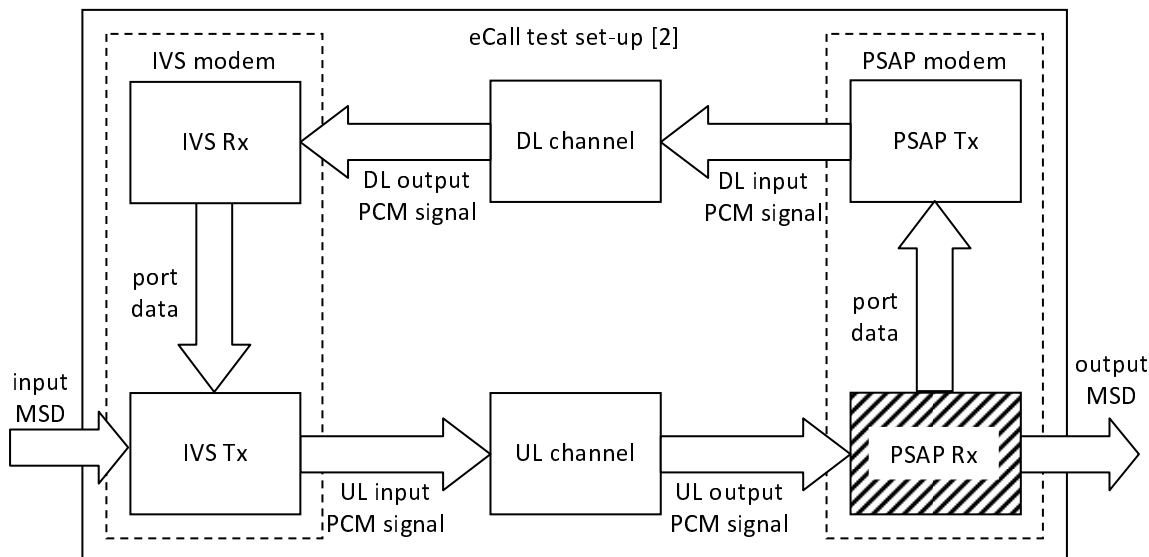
eCall test set-up [2]

IVS modem

IVS Rx

DL channel

PSAP modem

PSAP Tx

DL output PCM signal

DL input PCM signal

port data

port data

input MSD

IVS Tx

UL channel

PSAP Rx

output MSD

UL input PCM signal

UL output PCM signal